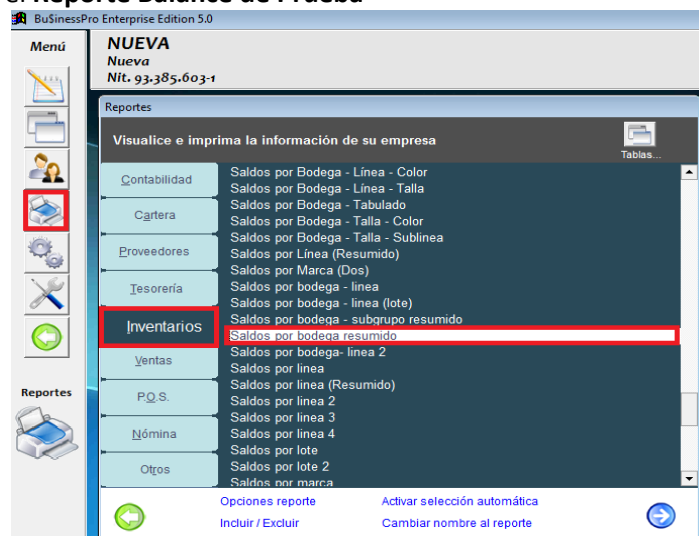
BuSinessPro Enterprise Edition 5.0

Menú

NUEVA
Nueva
Nit. 93.385.603-1

Reportes

Visualice e imprima la información de su empresa

Tablas...

Contabilidad
Cartera
Proveedores
Tesorería
Inventarios
Ventas
P.O.S.
Nómina
Otros

Saldos por Bodega - Línea - Color
Saldos por Bodega - Línea - Talla
Saldos por Bodega - Tabulado
Saldos por Bodega - Talla - Color
Saldos por Bodega - Talla - Sublinea
Saldos por Línea (Resumido)
Saldos por Marca (Dos)
Saldos por bodega - linea
Saldos por bodega - linea (lote)
Saldos por bodega - subgrupo resumido
Saldos por bodega resumido
Saldos por bodega- linea 2
Saldos por linea
Saldos por linea (Resumido)
Saldos por linea 2
Saldos por linea 3
Saldos por linea 4
Saldos por lote
Saldos por lote 2
Saldos por marca

Reportes

Opciones reporte
Incluir / Excluir
Activar selección automática
Cambiar nombre al reporte